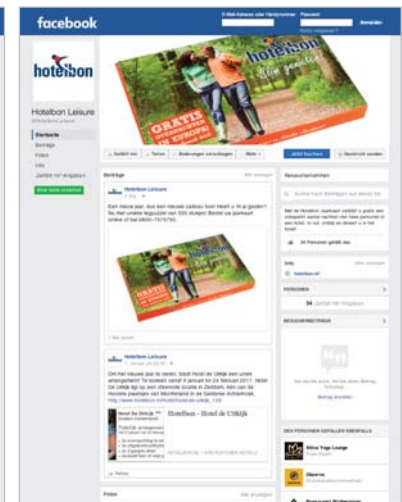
facebook

E-Mail-Adresse oder Handynummer Passwort
Anmelden
Konto vergessen?

hotelbon

Hotelbon Leisure
@HotelbonLeisure

Startseite
Beiträge
Fotos
Info
„Gefällt mir"-Angaben

Seite erstellen

GRATIS OVERNACHTEN IN EUROPA!

Gefällt mir
Teilen
Änderungen vorschlagen
Mehr

Jetzt buchen
Nachricht senden

Beiträge
Alle anzeigen

Hotelbon Leisure
5. Mai

Een nieuw jaar, dus een nieuwe cadeau voor Vaart u ʼn al gezien? Nu met unieke tegoeden van 500 stuks! Bestel uw pakket online of bel 0800-7575750.

1 Mal geteilt

Hotelbon Leisure
7. Januar um 20:30

Om het nieuwe jaar te vieren, biedt Hotel de Uiltijk een uniek arrangement! Te boeken vanaf 8 januari tot 24 februari 2017. Hotel De Uiltijk ligt op een steenvrije locatie in Zeddam, één van de mooiste plaatsjes van Montferland in de Gelderse Achterhoek. http://www.hotelbon.nl/hotel/hotel-de-uiltijk_138

Hotelbon - Hotel de Uiltijk

Teilen

Fotos
Alle anzeigen

Restaurantnamen

Suche nach Beiträgen auf dieser Se

Met de Hotelbon cadeaubon verblijft u gratis een overnachting met twee personen in een hotel. U zult, ontbijt en diner is in het hotel

24 Personen gefällt das

Info
Alle anzeigen

hotelbon.nl

PERSONEN

24 „Gefällt mir"-Angaben

BESUCHERBEITRÄGE

Beitrag ansehen

DEN PERSONEN GEFALLEN DIESE SEITE

Mitra Yoga Lounge

Objectie

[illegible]